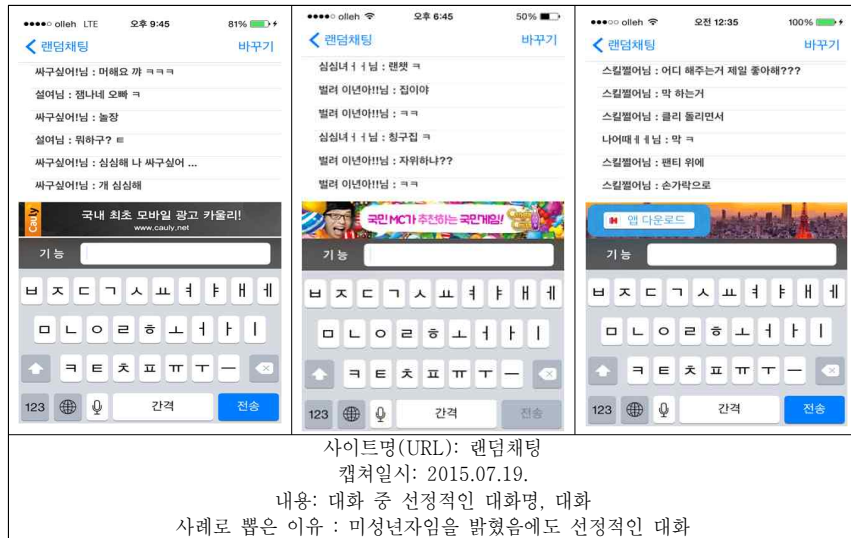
●●●●○ olleh LTE 오후 9:45 81%
랜덤채팅 바꾸기
싸구싶어!님 : 머해요 꺄 ㅋㅋㅋ
설어님 : 잼나네 오빠 ㅋ
싸구싶어!님 : 놀장
설어님 : 뭐하구? ㅌ
싸구싶어!님 : 심심해 나 싸구싶어 ...
싸구싶어!님 : 개 심심해
Cauly 국내 최초 모바일 광고 카울리! www.cauly.net
기능
ㅂ ㅈ ㄷ ㄱ ㅅ ㅛ ㅕ ㅑ ㅐ ㅔ
ㅁ ㄴ ㅇ ㄹ ㅎ ㅗ ㅓ ㅏ ㅣ
ㅋ ㅌ ㅊ ㅍ ㅠ ㅜ ㅡ
123 간격 전송

●●●●○ olleh 오후 6:45 50%
랜덤채팅 바꾸기
심심녀ㅕㅕ님 : 랜챗 ㅋ
벌려 이년아!!님 : 집이야
벌려 이년아!!님 : ㅋㅋ
심심녀ㅕㅕ님 : 칭구집 ㅋ
벌려 이년아!!님 : 자위하냐??
벌려 이년아!!님 : ㅋㅋ
국민 MC가 추천하는 국민게임!
기능
ㅂ ㅈ ㄷ ㄱ ㅅ ㅛ ㅕ ㅑ ㅐ ㅔ
ㅁ ㄴ ㅇ ㄹ ㅎ ㅗ ㅓ ㅏ ㅣ
ㅋ ㅌ ㅊ ㅍ ㅠ ㅜ ㅡ
123 간격 전송

●●●○○ olleh 오전 12:35 100%
랜덤채팅 바꾸기
스킬쩔어님 : 어디 해주는거 제일 좋아해???
스킬쩔어님 : 막 하는거
스킬쩔어님 : 클리 돌리면서
나어때ㅔㅔ님 : 막 ㅋ
스킬쩔어님 : 팬티 위에
스킬쩔어님 : 손가락으로
앱 다운로드
기능
ㅂ ㅈ ㄷ ㄱ ㅅ ㅛ ㅕ ㅑ ㅐ ㅔ
ㅁ ㄴ ㅇ ㄹ ㅎ ㅗ ㅓ ㅏ ㅣ
ㅋ ㅌ ㅊ ㅍ ㅠ ㅜ ㅡ
123 간격 전송

사이트명(URL): 랜덤채팅
캡처일시: 2015.07.19.
내용: 대화 중 선정적인 대화명, 대화
사례로 뽑은 이유 : 미성년자임을 밝혔음에도 선정적인 대화